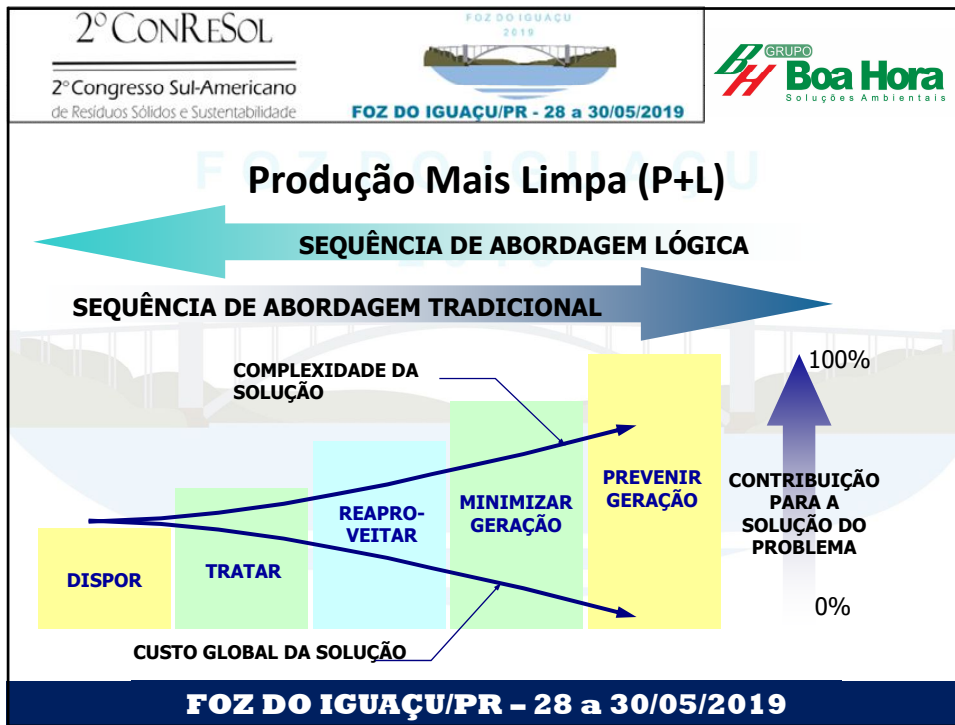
2º CONRESOL

2º Congresso Sul-Americano de Resíduos Sólidos e Sustentabilidade

FOZ DO IGUAÇU 2019

FOZ DO IGUAÇU/PR - 28 a 30/05/2019

GRUPO Boa Hora Soluções Ambientais

Produção Mais Limpa (P+L)

SEQUÊNCIA DE ABORDAGEM LÓGICA

SEQUÊNCIA DE ABORDAGEM TRADICIONAL

COMPLEXIDADE DA SOLUÇÃO

100%

DISPOR

TRATAR

REAPROVEITAR

MINIMIZAR GERAÇÃO

PREVENIR GERAÇÃO

CONTRIBUIÇÃO PARA A SOLUÇÃO DO PROBLEMA

0%

CUSTO GLOBAL DA SOLUÇÃO

FOZ DO IGUAÇU/PR – 28 a 30/05/2019